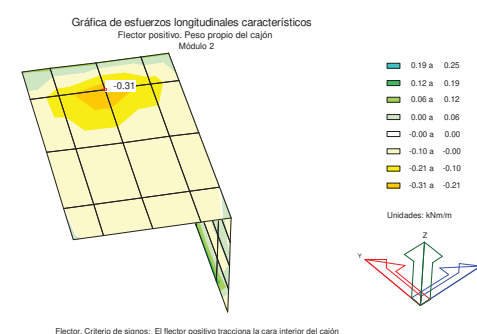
Gráfica de esfuerzos longitudinales característicos
Flector positivo. Peso propio del cajón
Módulo 2

-0.31

0.19 a 0.25
0.12 a 0.19
0.06 a 0.12
0.00 a 0.06
-0.00 a 0.00
-0.10 a -0.00
-0.21 a -0.10
-0.31 a -0.21

Unidades: kNm/m

Z
Y
X

Flector. Criterio de signos: El flector positivo tracciona la cara interior del cajón